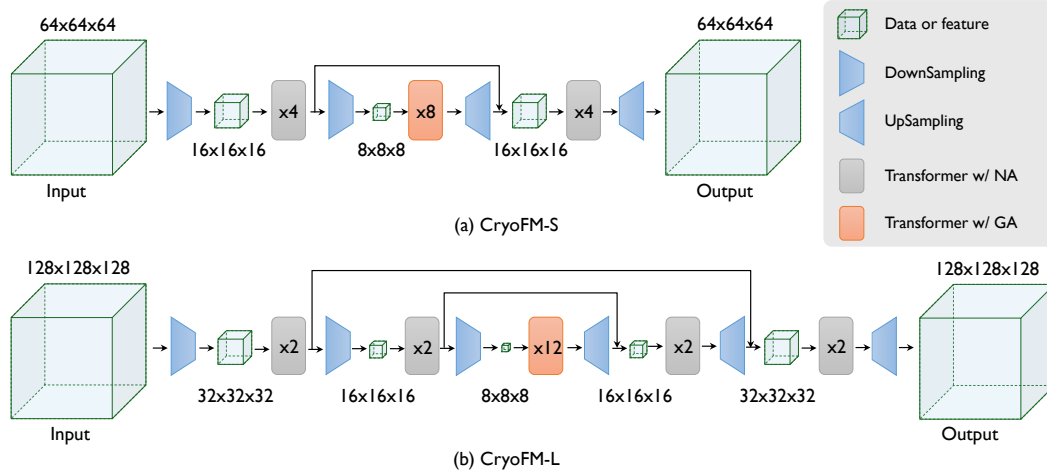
64x64x64

x4

x8

x4

64x64x64

16x16x16

8x8x8

16x16x16

Input

Output

(a) CryoFM-S

Data or feature

DownSampling

UpSampling

Transformer w/ NA

Transformer w/ GA

128x128x128

x2

x2

x12

x2

x2

128x128x128

32x32x32

16x16x16

8x8x8

16x16x16

32x32x32

Input

Output

(b) CryoFM-L